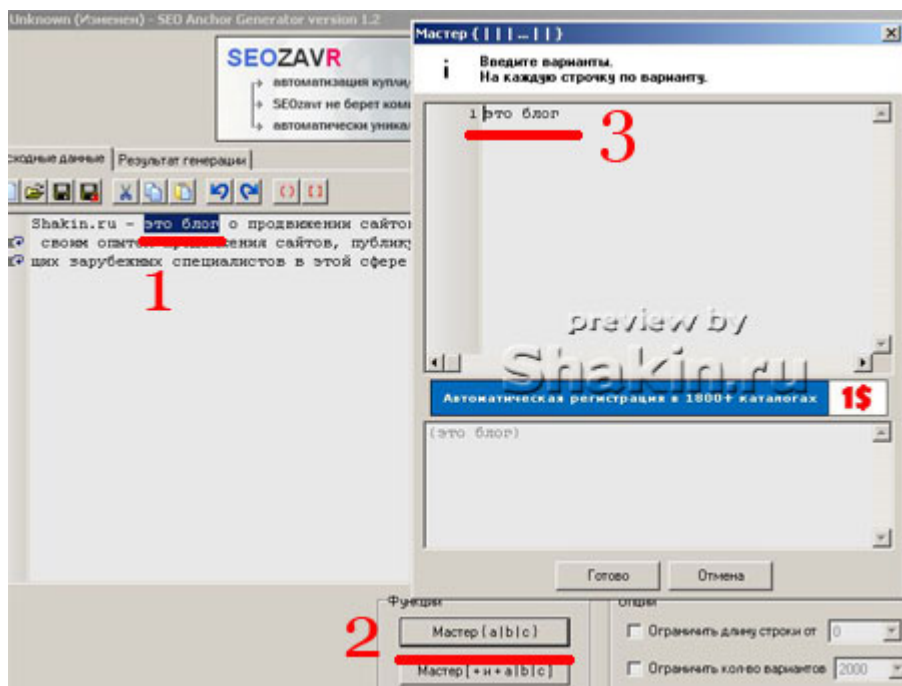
Unknown (Изменен) - SEO Anchor Generator version 1.2

SEOZAVR
автоматизация купли
SEOzavr не берет ком
автоматически уника

сходные данные | Результат генерации

Shakin.ru - это блог о продвижении сайтов
своим опытом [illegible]ения сайтов, публику
щих зарубежных специалистов в этой сфере

1

Мастер { | | | ... | | }
Введите варианты.
На каждую строчку по варианту.

1 это блог

3

preview by
Shakin.ru

Автоматическая регистрация в 1800+ каталогах 1$

(это блог)

Готово
Отмена

Функции
2
Мастер { a | b | c }
Мастер [ + и + a | b | c ]

Опции
Ограничить длину строки от 0
Ограничить кол-во вариантов 2000